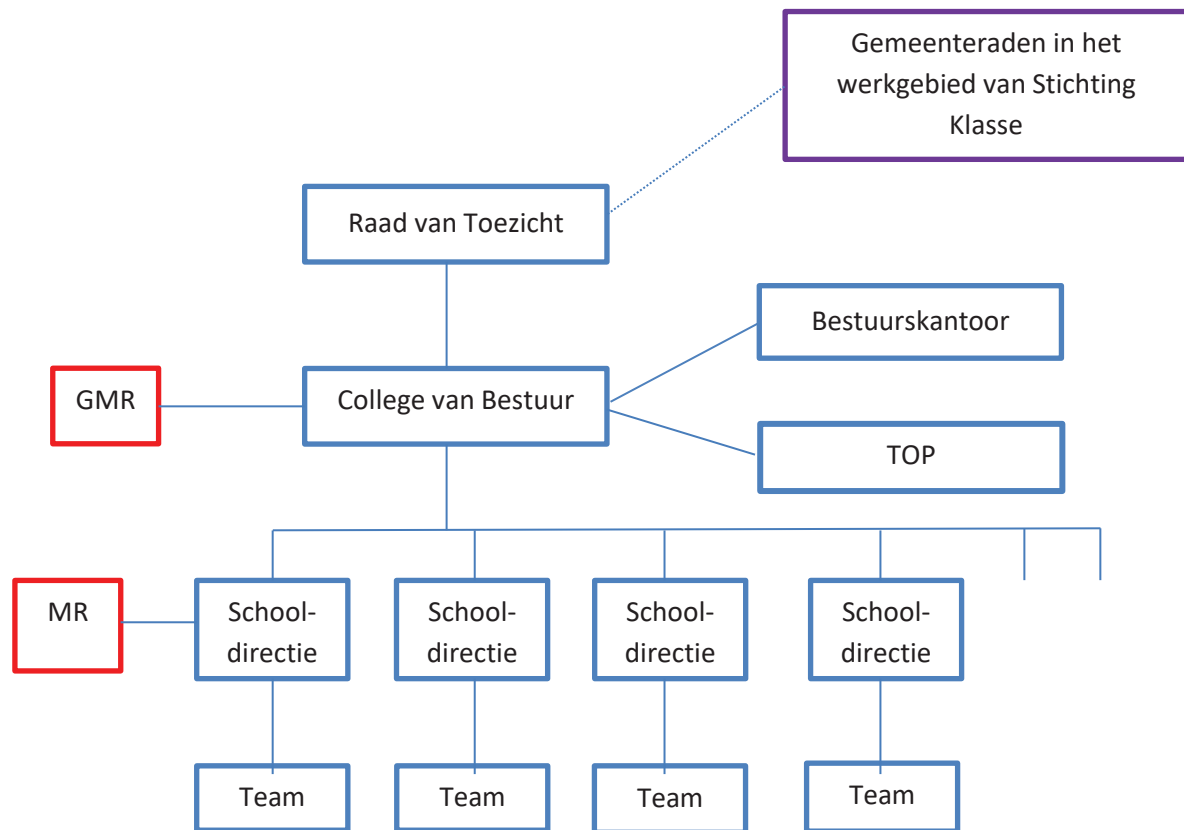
Gemeenteraden in het werkgebied van Stichting Klasse

Raad van Toezicht

Bestuurskantoor

GMR

College van Bestuur

TOP

MR

School-directie

School-directie

School-directie

School-directie

Team

Team

Team

Team